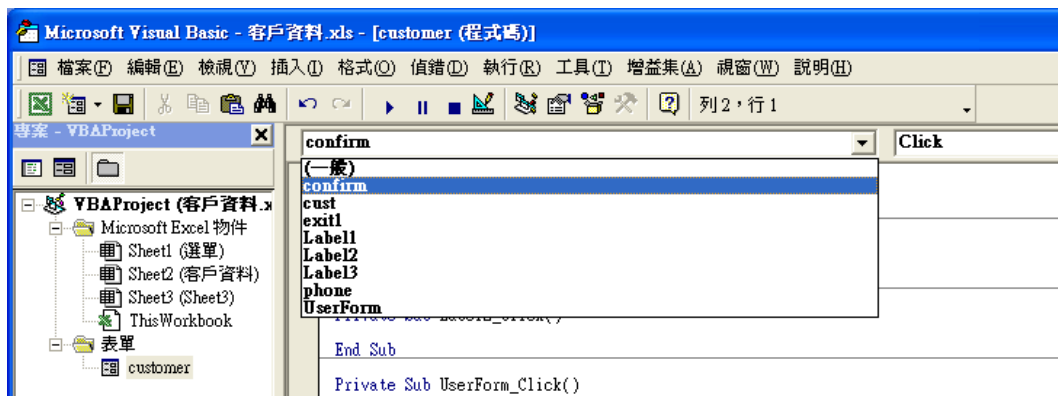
Microsoft Visual Basic - 客戶資料.xls - [customer (程式碼)]

檔案(F) 編輯(E) 檢視(V) 插入(I) 格式(O) 偵錯(D) 執行(R) 工具(T) 增益集(A) 視窗(W) 說明(H)

列 2，行 1

專案 - VBAProject

VBAProject (客戶資料.x
Microsoft Excel 物件
Sheet1 (選單)
Sheet2 (客戶資料)
Sheet3 (Sheet3)
ThisWorkbook
表單
customer

confirm
Click

(一般)
confirm
cust
exit1
Label1
Label2
Label3
phone
UserForm

Private Sub Label3_Click()

End Sub

Private Sub UserForm_Click()